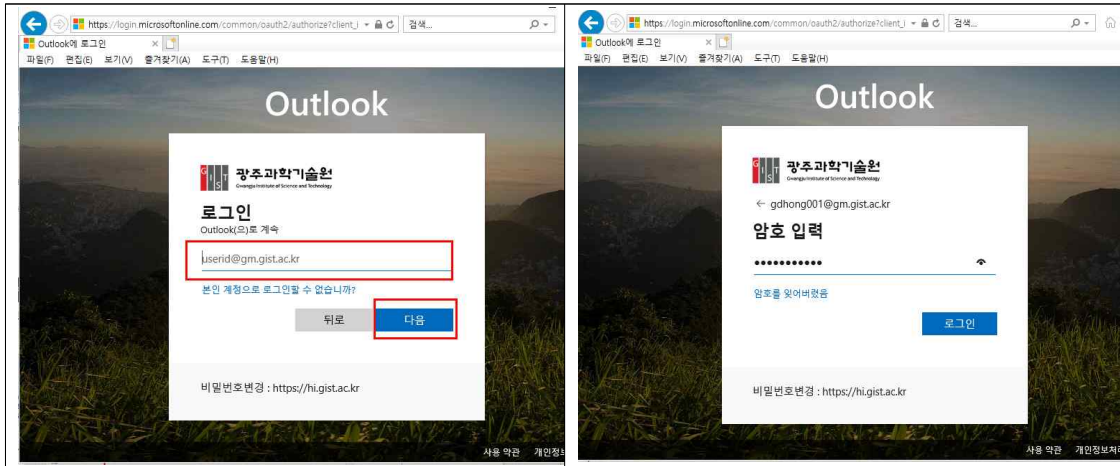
https://login.microsoftonline.com/common/oauth2/authorize?client_i 검색...
Outlook에 로그인
파일(F) 편집(E) 보기(V) 즐겨찾기(A) 도구(T) 도움말(H)

Outlook

G I S T 광주과학기술원
Gwangju Institute of Science and Technology

로그인
Outlook(으)로 계속

userid@gm.gist.ac.kr

본인 계정으로 로그인할 수 없습니까?

뒤로 다음

비밀번호변경 : https://hi.gist.ac.kr

https://login.microsoftonline.com/common/oauth2/authorize?client_i 검색...
Outlook에 로그인
파일(F) 편집(E) 보기(V) 즐겨찾기(A) 도구(T) 도움말(H)

Outlook

G I S T 광주과학기술원
Gwangju Institute of Science and Technology

← gdhong001@gm.gist.ac.kr

암호 입력

••••••••••••

암호를 잊어버렸음

로그인

비밀번호변경 : https://hi.gist.ac.kr

사용 약관 개인정보처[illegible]
사용 약관 개인정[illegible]